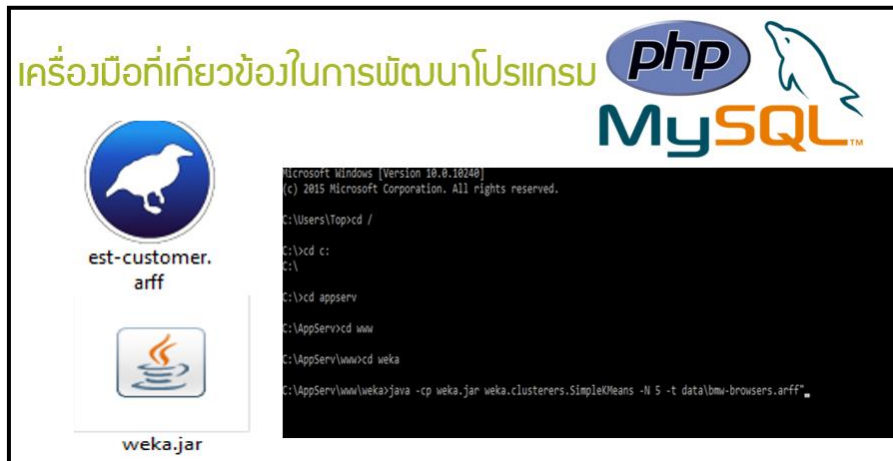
เครื่องมือที่เกี่ยวข้องในการพัฒนาโปรแกรม

php

MySQL

est-customer.arff

weka.jar

Microsoft Windows [Version 10.0.10240]
(c) 2015 Microsoft Corporation. All rights reserved.

C:\Users\Top>cd /

C:\>cd c:
C:\

C:\>cd appserv

C:\AppServ>cd www

C:\AppServ\www>cd weka

C:\AppServ\www\weka>java -cp weka.jar weka.clusterers.SimpleKMeans -N 5 -t data\bmw-browsers.arff"